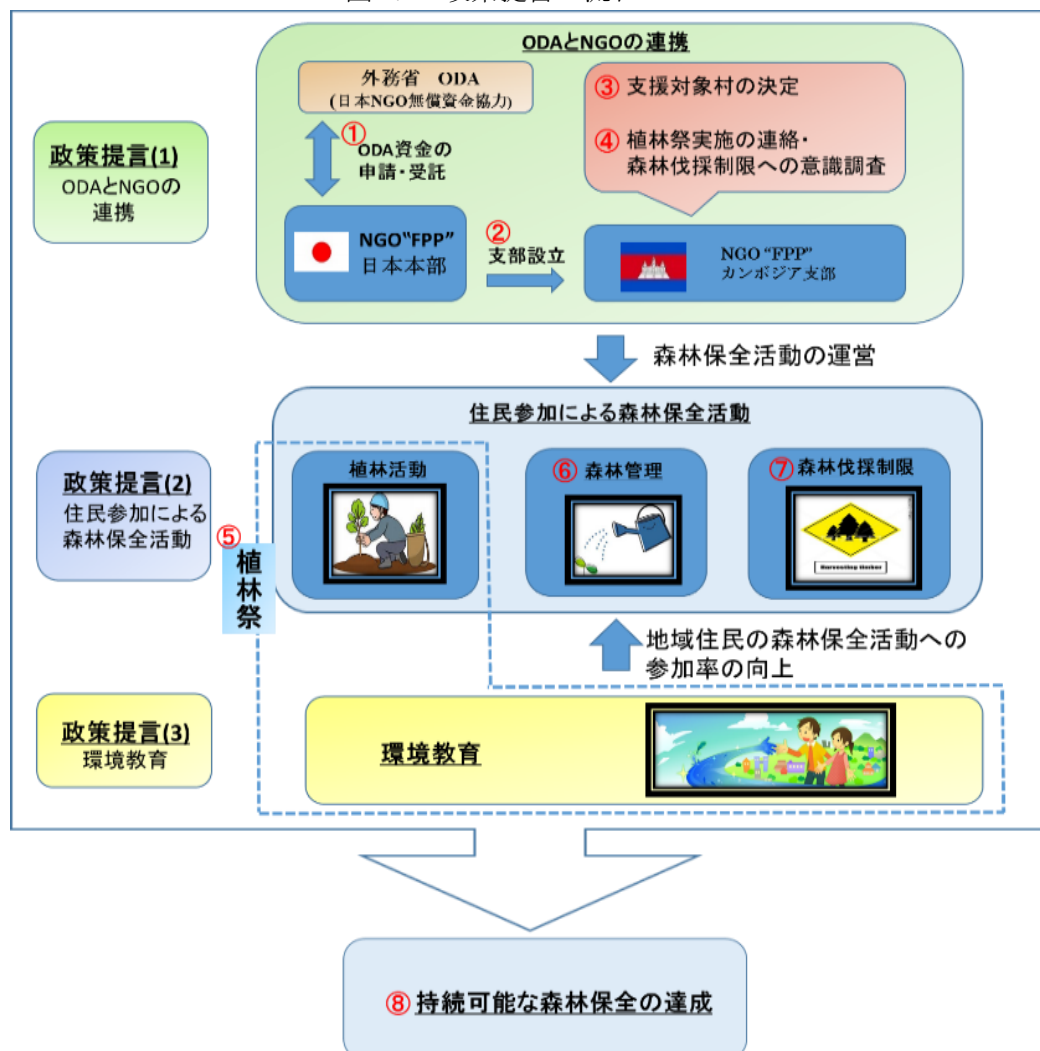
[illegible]

ODAとNGOの連携

外務省　ODA
(日本NGO無償資金協力)

①
ODA資金の
申請・受託

③ 支援対象村の決定

④ 植林祭実施の連絡・
森林伐採制限への意識調査

政策提言(1)
ODAとNGOの
連携

NGO"FPP"
日本本部

②
支部設立

NGO "FPP"
カンボジア支部

森林保全活動の運営

住民参加による森林保全活動

政策提言(2)
住民参加による
森林保全活動

⑤
植
林
祭

植林活動

⑥ 森林管理

⑦ 森林伐採制限

Harvesting Limit

地域住民の森林保全活動への
参加率の向上

政策提言(3)
環境教育

環境教育

⑧ 持続可能な森林保全の達成